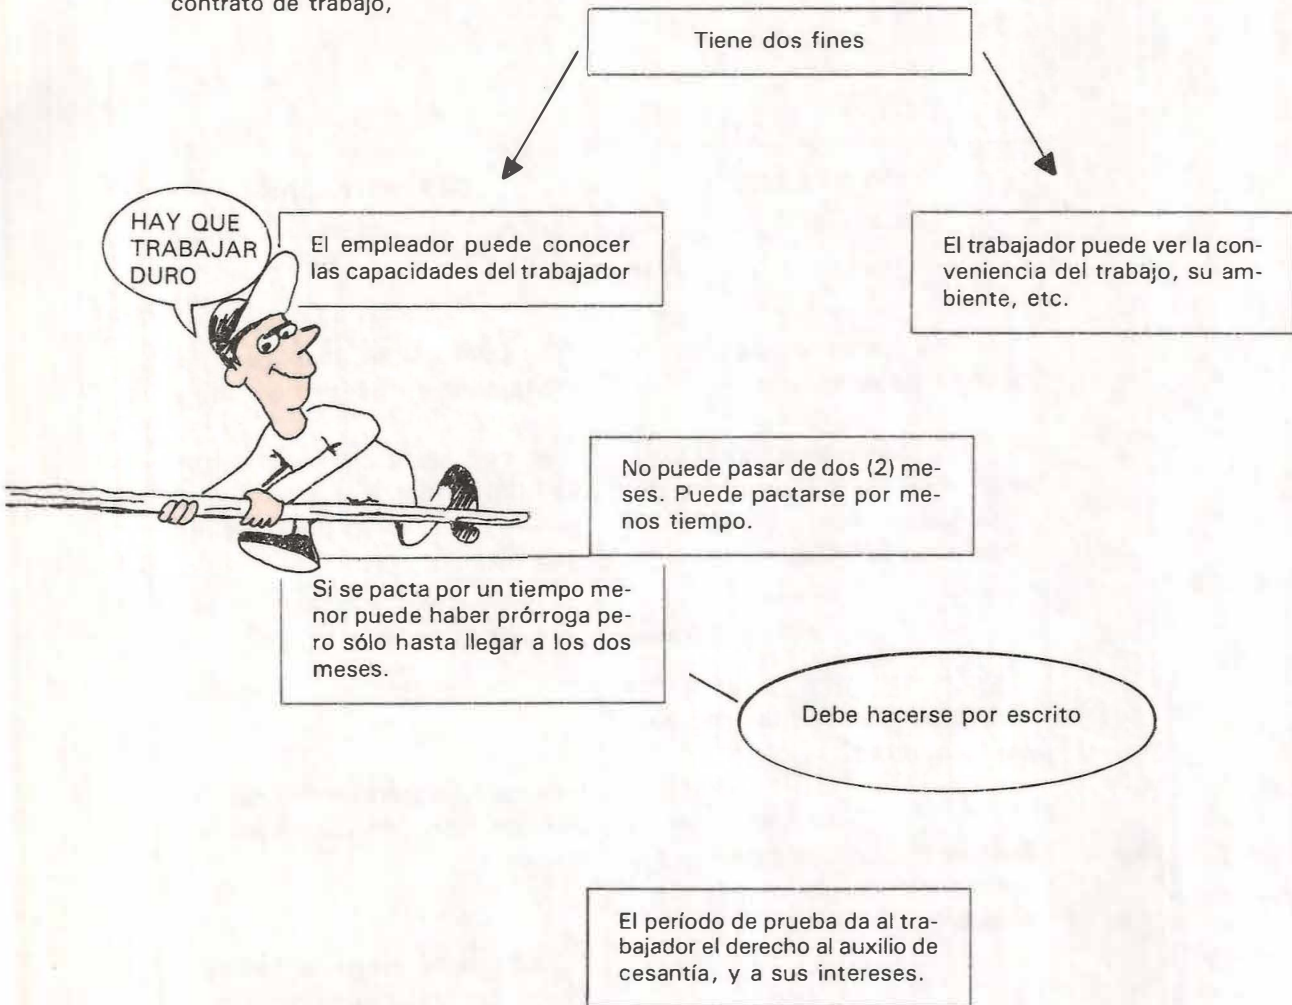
contrato de trabajo,

Tiene dos fines

HAY QUE TRABAJAR DURO

El empleador puede conocer las capacidades del trabajador

El trabajador puede ver la conveniencia del trabajo, su ambiente, etc.

No puede pasar de dos (2) meses. Puede pactarse por menos tiempo.

Si se pacta por un tiempo menor puede haber prórroga pero sólo hasta llegar a los dos meses.

Debe hacerse por escrito

El período de prueba da al trabajador el derecho al auxilio de cesantía, y a sus intereses.